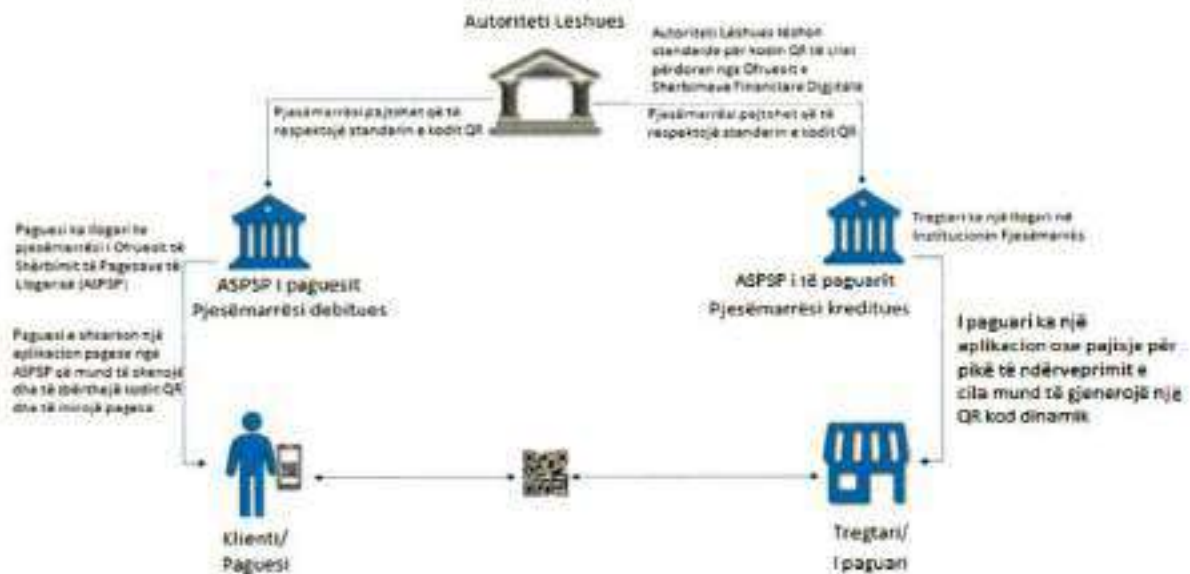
Autoriteti Leshues

Autoriteti Lëshues lëshon standarde për kodin QR të cilat përdoren nga Ofruesit e Shërbimeve Financiare Digjitale

Pjesëmarrësi pajtohet që të respektojë standarin e kodit QR

Pjesëmarrësi pajtohet që të respektojë standarin e kodit QR

Paguesi ka llogari te pjesëmarrësi i Ofruesit të Shërbimit të Pagesave të Llogarisë (ASPSP)

ASPSP i paguesit
Pjesëmarrësi debitues

Tregtari ka një llogari në Institucionin Pjesëmarrës

ASPSP i të paguarit
Pjesëmarrësi kreditues

Paguesi e shkarkon një aplikacion pagese nga ASPSP që mund të skanojë dhe të zbërthejë kodin QR dhe të nisojë pagesa

I paguari ka një aplikacion ose pajisje për pikë të ndërveprimit e cila mund të gjenerojë një QR kod dinamik

Klienti/
Paguesi

Tregtari/
I paguari